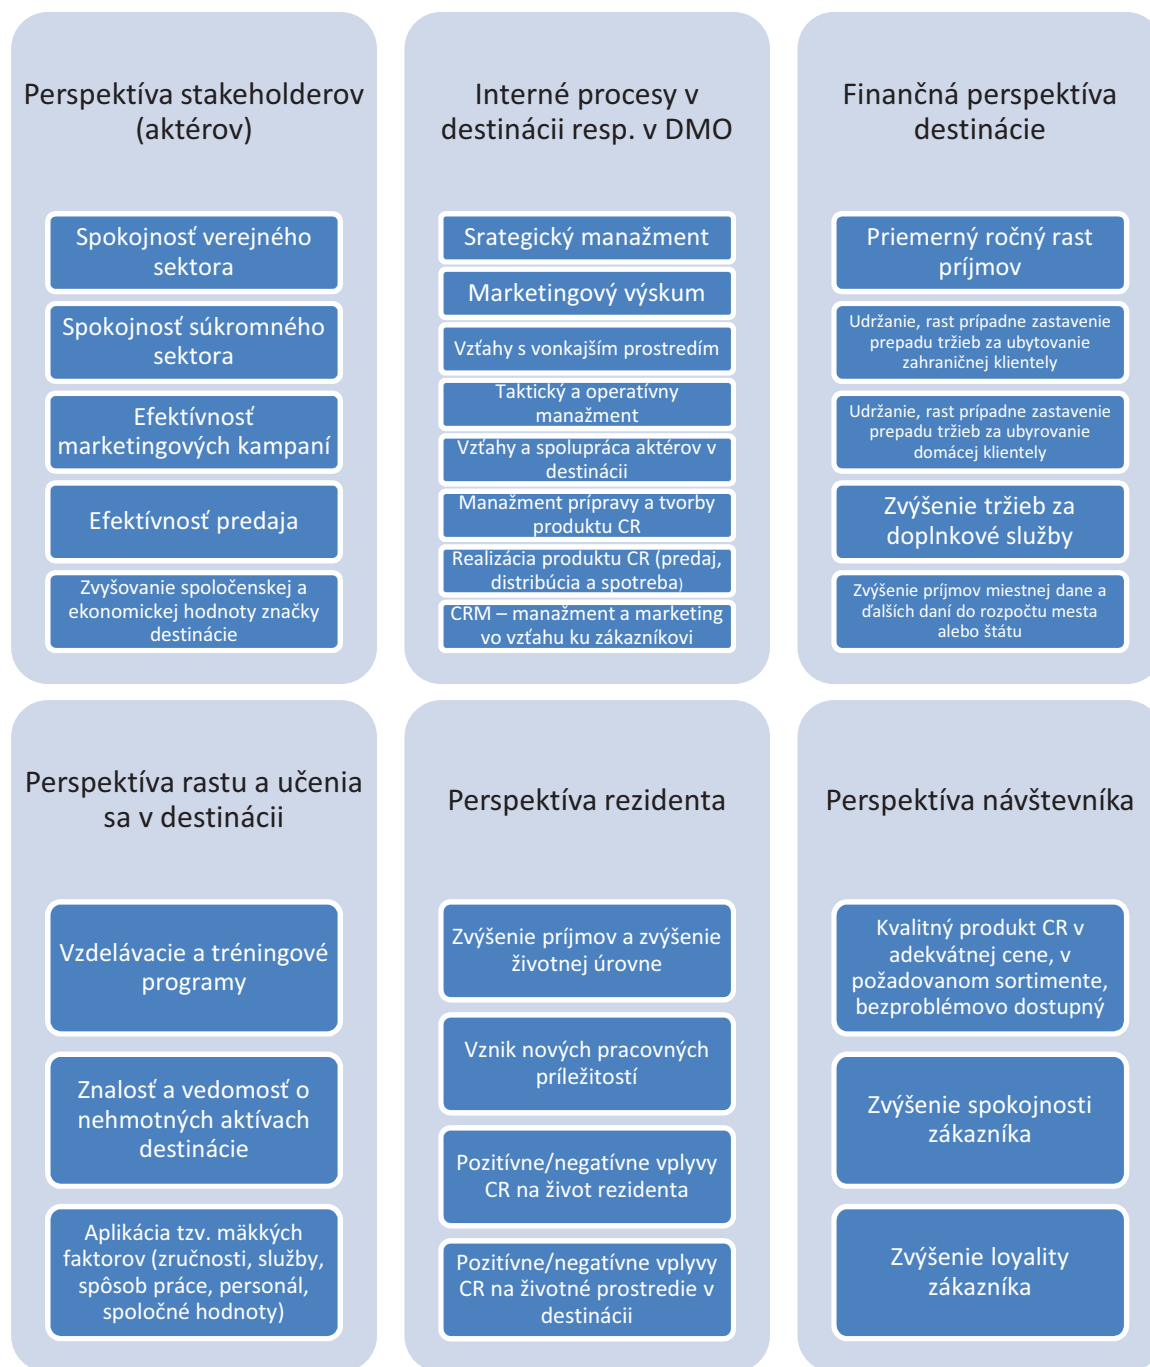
Perspektíva stakeholderov (aktérov)

Spokojnosť verejného sektora

Spokojnosť súkromného sektora

Efektívnosť marketingových kampaní

Efektívnosť predaja

Zvyšovanie spoločenskej a ekonomickej hodnoty značky destinácie

Interné procesy v destinácii resp. v DMO

Srategický manažment

Marketingový výskum

Vzťahy s vonkajším prostredím

Taktický a operatívny manažment

Vzťahy a spolupráca aktérov v destinácii

Manažment prípravy a tvorby produktu CR

Realizácia produktu CR (predaj, distribúcia a spotreba)

CRM – manažment a marketing vo vzťahu ku zákazníkovi

Finančná perspektíva destinácie

Priemerný ročný rast príjmov

Udržanie, rast prípadne zastavenie prepadu tržieb za ubytovanie zahraničnej klientely

Udržanie, rast prípadne zastavenie prepadu tržieb za ubytovanie domácej klientely

Zvýšenie tržieb za doplnkové služby

Zvýšenie príjmov miestnej dane a ďalších daní do rozpočtu mesta alebo štátu

Perspektíva rastu a učenia sa v destinácii

Vzdelávacie a tréningové programy

Znalosť a vedomosť o nehmotných aktívach destinácie

Aplikácia tzv. mäkkých faktorov (zručnosti, služby, spôsob práce, personál, spoločné hodnoty)

Perspektíva rezidenta

Zvýšenie príjmov a zvýšenie životnej úrovne

Vznik nových pracovných príležitostí

Pozitívne/negatívne vplyvy CR na život rezidenta

Pozitívne/negatívne vplyvy CR na životné prostredie v destinácii

Perspektíva návštevníka

Kvalitný produkt CR v adekvátnej cene, v požadovanom sortimente, bezproblémovo dostupný

Zvýšenie spokojnosti zákazníka

Zvýšenie loyality zákazníka